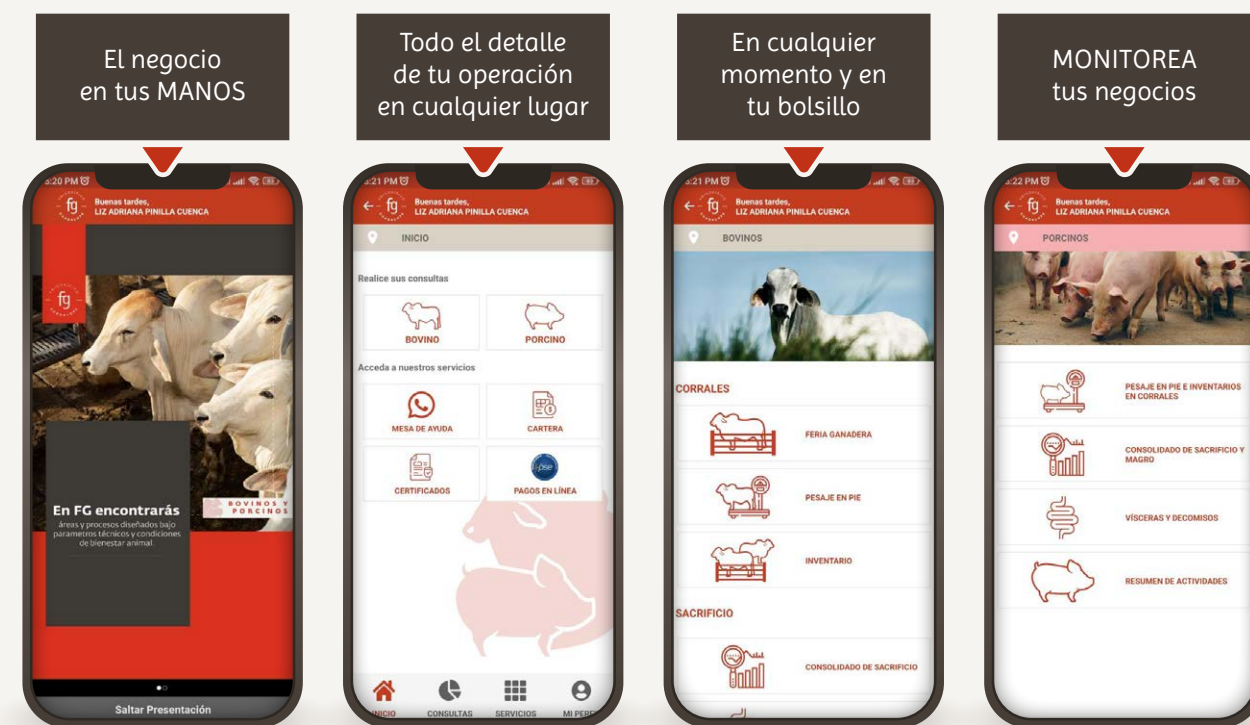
El negocio en tus MANOS

5:20 PM
fg Buenas tardes, LIZ ADRIANA PINILLA CUENCA

fg

BOVINOS Y PORCINOS

En FG encontrarás
áreas y procesos diseñados bajo parametros técnicos y condiciones de bienestar animal.

Saltar Presentación

Todo el detalle de tu operación en cualquier lugar

5:21 PM
fg Buenas tardes, LIZ ADRIANA PINILLA CUENCA

INICIO

Realice sus consultas

BOVINO

PORCINO

Acceda a nuestros servicios

MESA DE AYUDA

CARTERA

CERTIFICADOS

PAGOS EN LÍNEA

INICIO CONSULTAS SERVICIOS MI PERF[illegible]

En cualquier momento y en tu bolsillo

5:21 PM
fg Buenas tardes, LIZ ADRIANA PINILLA CUENCA

BOVINOS

CORRALES

FERIA GANADERA

PESAJE EN PIE

INVENTARIO

SACRIFICIO

CONSOLIDADO DE SACRIFICIO

MONITOREA tus negocios

5:22 PM
fg Buenas tardes, LIZ ADRIANA PINILLA CUENCA

PORCINOS

PESAJE EN PIE E INVENTARIOS EN CORRALES

CONSOLIDADO DE SACRIFICIO Y MAGRO

VÍSCERAS Y DECOMISOS

RESUMEN DE ACTIVIDADES